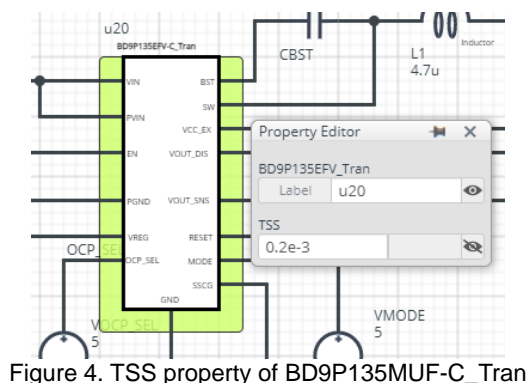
u20
BD9P135EFV-C_Tran
VIN
PVIN
EN
PGND
VREG
OCP_SEL
GND
BST
SW
VCC_EX
VOUT_DIS
VOUT_SNS
RESET
MODE
SSCG
CBST
L1
4.7u
Inductor
Property Editor
BD9P135EFV_Tran
Label u20
TSS
0.2e-3
OCP_SEL
VOCP_SEL
5
VMODE
5
Figure 4. TSS property of BD9P135MUF-C_Tran